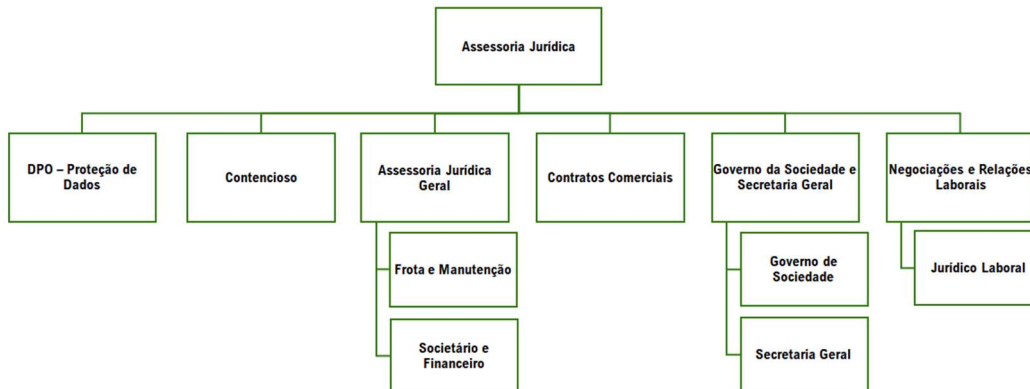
Assessoria Jurídica

DPO – Proteção de Dados

Contencioso

Assessoria Jurídica Geral

Frota e Manutenção

Societário e Financeiro

Contratos Comerciais

Governo da Sociedade e Secretaria Geral

Governo de Sociedade

Secretaria Geral

Negociações e Relações Laborais

Jurídico Laboral